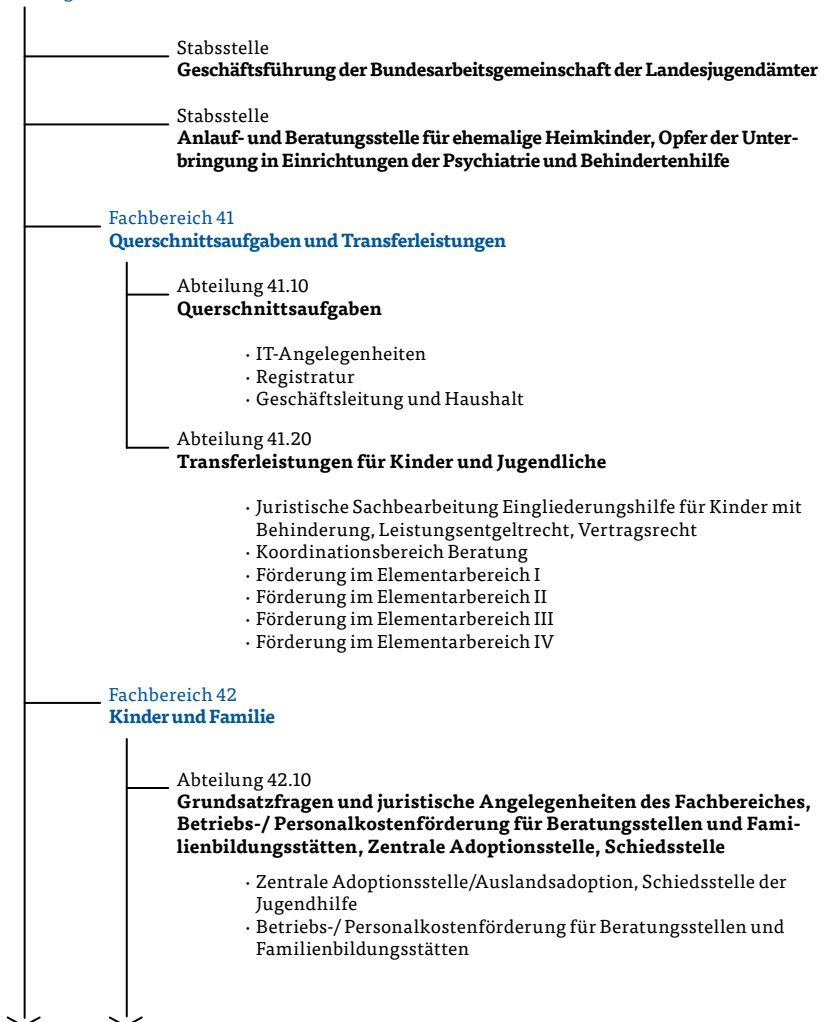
Stabsstelle
**Geschäftsführung der Bundesarbeitsgemeinschaft der Landesjugendämter**

Stabsstelle
**Anlauf- und Beratungsstelle für ehemalige Heimkinder, Opfer der Unterbringung in Einrichtungen der Psychiatrie und Behindertenhilfe**

Fachbereich 41
**Querschnittsaufgaben und Transferleistungen**

Abteilung 41.10
**Querschnittsaufgaben**

· IT-Angelegenheiten
· Registratur
· Geschäftsleitung und Haushalt

Abteilung 41.20
**Transferleistungen für Kinder und Jugendliche**

· Juristische Sachbearbeitung Eingliederungshilfe für Kinder mit Behinderung, Leistungsentgeltrecht, Vertragsrecht
· Koordinationsbereich Beratung
· Förderung im Elementarbereich I
· Förderung im Elementarbereich II
· Förderung im Elementarbereich III
· Förderung im Elementarbereich IV

Fachbereich 42
**Kinder und Familie**

Abteilung 42.10
**Grundsatzfragen und juristische Angelegenheiten des Fachbereiches, Betriebs-/ Personalkostenförderung für Beratungsstellen und Familienbildungsstätten, Zentrale Adoptionsstelle, Schiedsstelle**

· Zentrale Adoptionsstelle/Auslandsadoption, Schiedsstelle der Jugendhilfe
· Betriebs-/ Personalkostenförderung für Beratungsstellen und Familienbildungsstätten